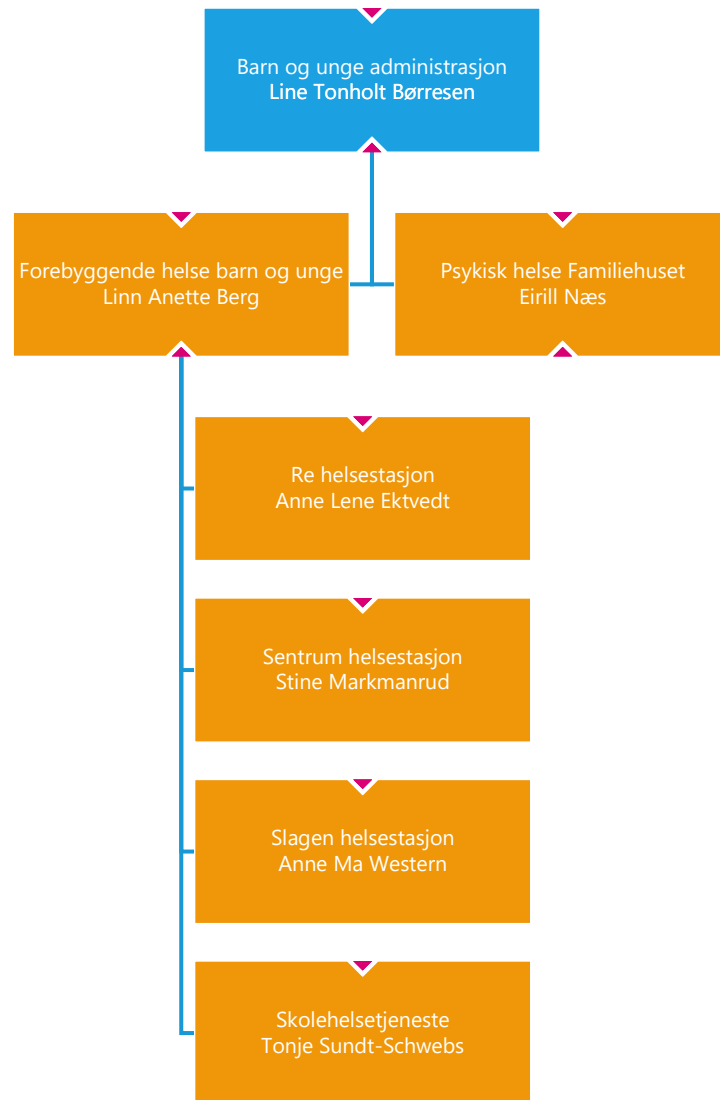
Barn og unge administrasjon
Line Tonholt Børresen

Forebyggende helse barn og unge
Linn Anette Berg

Psykisk helse Familiehuset
Eirill Næs

Re helsestasjon
Anne Lene Ektvedt

Sentrum helsestasjon
Stine Markmanrud

Slagen helsestasjon
Anne Ma Western

Skolehelsetjeneste
Tonje Sundt-Schwebs